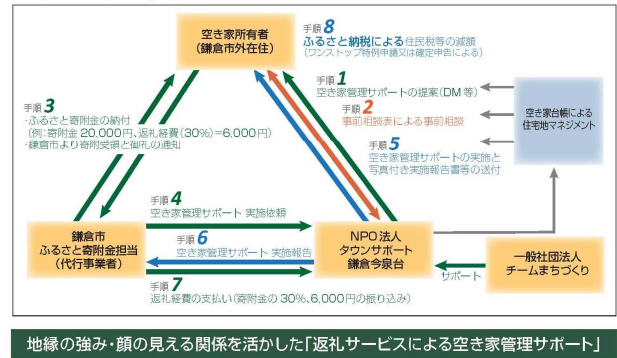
空き家所有者
(鎌倉市外在住)

手順 8
ふるさと納税による住民税等の減額
(ワンストップ特例申請又は確定申告による)

手順 3
・ふるさと寄附金の納付
(例:寄附金 20,000円、返礼経費(30%)=6,000円)
・鎌倉市より寄附受領と御礼の通知

手順 1
空き家管理サポートの提案(DM 等)

手順 2
事前相談表による事前相談

空き家台帳による
住宅地マネジメント

手順 5
空き家管理サポートの実施と
写真付き実施報告書等の送付

手順 4
空き家管理サポート 実施依頼

鎌倉市
ふるさと寄附金担当
(代行事業者)

手順 6
空き家管理サポート 実施報告

NPO 法人
タウンサポート
鎌倉今泉台

一般社団法人
チームまちづくり

サポート

手順 7
返礼経費の支払い(寄附金の 30%、6,000円の振り込み)

地縁の強み・顔の見える関係を活かした「返礼サービスによる空き家管理サポート」